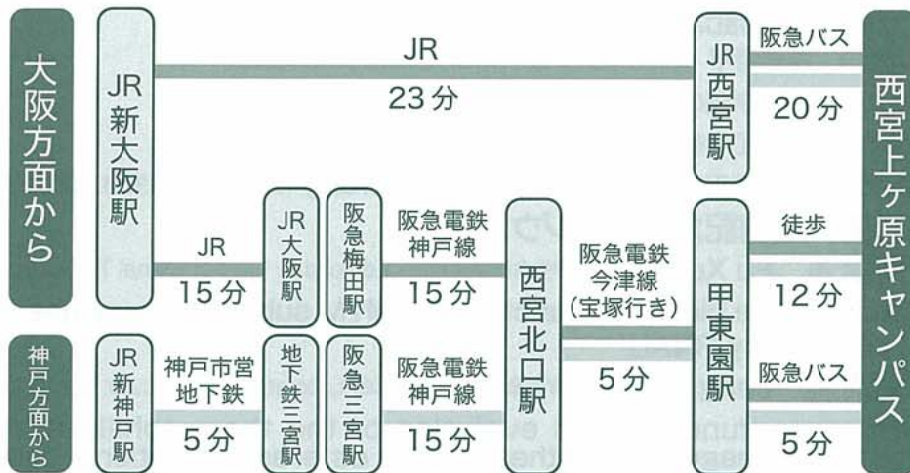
大阪方面から

JR新大阪駅

JR
23分

JR西宮駅

阪急バス
20分

西宮上ケ原キャンパス

JR
15分

JR大阪駅

阪急梅田駅

阪急電鉄
神戸線
15分

西宮北口駅

阪急電鉄
今津線
(宝塚行き)
5分

甲東園駅

徒歩
12分

阪急バス
5分

神戸方面から

JR新神戸駅

神戸市営
地下鉄
5分

地下鉄三宮駅

阪急三宮駅

阪急電鉄
神戸線
15分